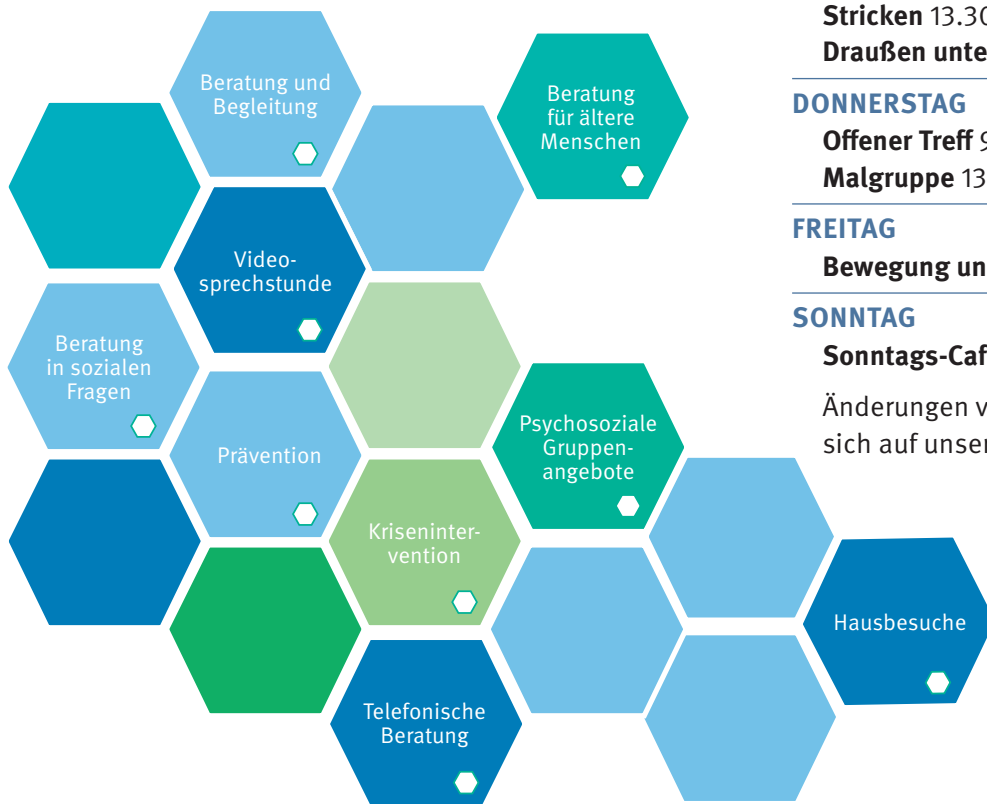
Beratung und Begleitung

Beratung für ältere Menschen

Videosprechstunde

Beratung in sozialen Fragen

Prävention

Psychosoziale Gruppenangebote

Krisenintervention

Hausbesuche

Telefonische Beratung

**Stricken** 13.30
**Draußen unte**

**DONNERSTAG**
**Offener Treff** 9
**Malgruppe** 13

**FREITAG**
**Bewegung un**

**SONNTAG**
**Sonntags-Caf**

Änderungen v
sich auf unser